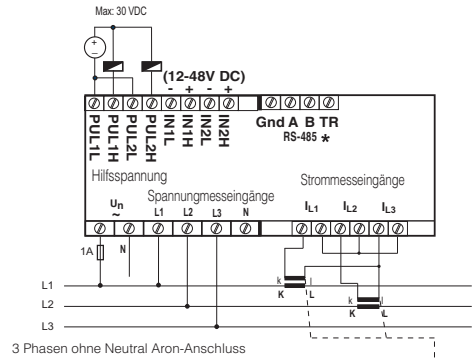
Max: 30 VDC

(12-48V DC)
- + - +

PUL1L
PUL1H
PUL2L
PUL2H
IN1L
IN1H
IN2L
IN2H

Gnd A B TR
RS-485 *

Hilfsspannung

Spannungsmesseingänge

Strommesseingänge

$U_n$
~

L1 L2 L3 N

$I_{L1}$ $I_{L2}$ $I_{L3}$

1A

N

k l
K L

k l
K L

L1
L2
L3

3 Phasen ohne Neutral Aron-Anschluss